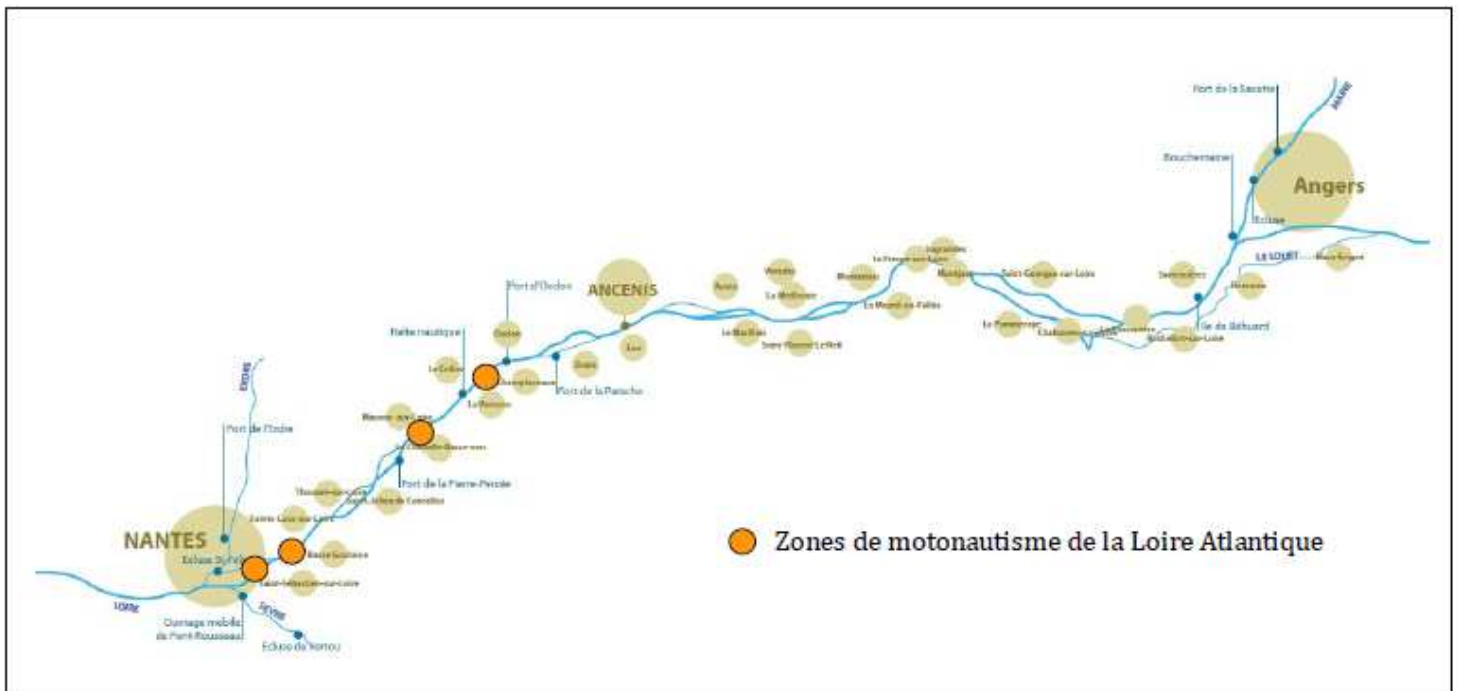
Port de la Savatte

MAINE

Bouchemaine

Angers

Ecluse

LE LOUET

Mûrs-Erigné

Savennières

Denée

Ile de Béhuard

Béhuard

Rochefort-sur-Loire

Saint-Georges-sur-Loire

Montjean

Ingrandes

Le Fresne-sur-Loire

Le Mesnil-en-Vallée

Montrelais

Varades

La Meilleraie

Bouzillé

Le Marillais

Saint-Florent-le-Vieil

Chalonnes-sur-Loire

Le Pannecé

ANCENIS

Port d'Oudon

Liré

Oudon

Drain

Halte nautique

Le Cellier

Champtoceaux

Port de la Patache

La Varenne

Mauves-sur-Loire

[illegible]

Port de la Pierre-Percée

Thouaré-sur-Loire

Saint-Julien-de-Concelles

ERDRE

Port de l'Erdre

Sainte-Luce-sur-Loire

Basse-Goulaine

NANTES

Ecluse St-Félix

Saint-Sébastien-sur-Loire

LOIRE

SÈVRE

Ouvrage mobile de Pont-Rousseau

Ecluse de Vertou

Zones de motonautisme de la Loire Atlantique